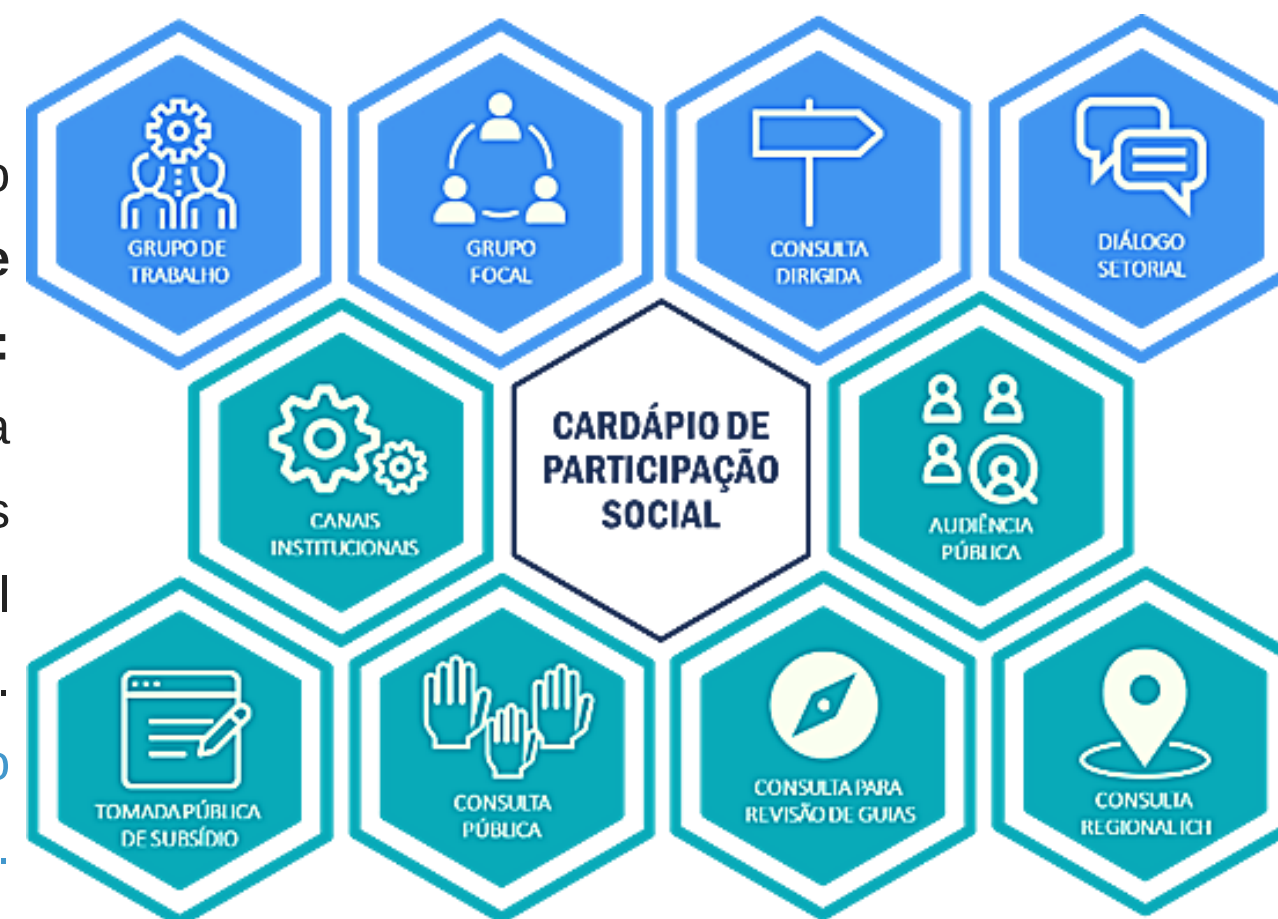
o
e
:
a
s
l
.
o
.

GRUPO DE TRABALHO

GRUPO FOCAL

CONSULTA DIRIGIDA

DIÁLOGO SETORIAL

CANAIS INSTITUCIONAIS

CARDÁPIO DE PARTICIPAÇÃO SOCIAL

AUDIÊNCIA PÚBLICA

TOMADA PÚBLICA DE SUBSÍDIO

CONSULTA PÚBLICA

CONSULTA PARA REVISÃO DE GUIAS

CONSULTA REGIONAL ICH